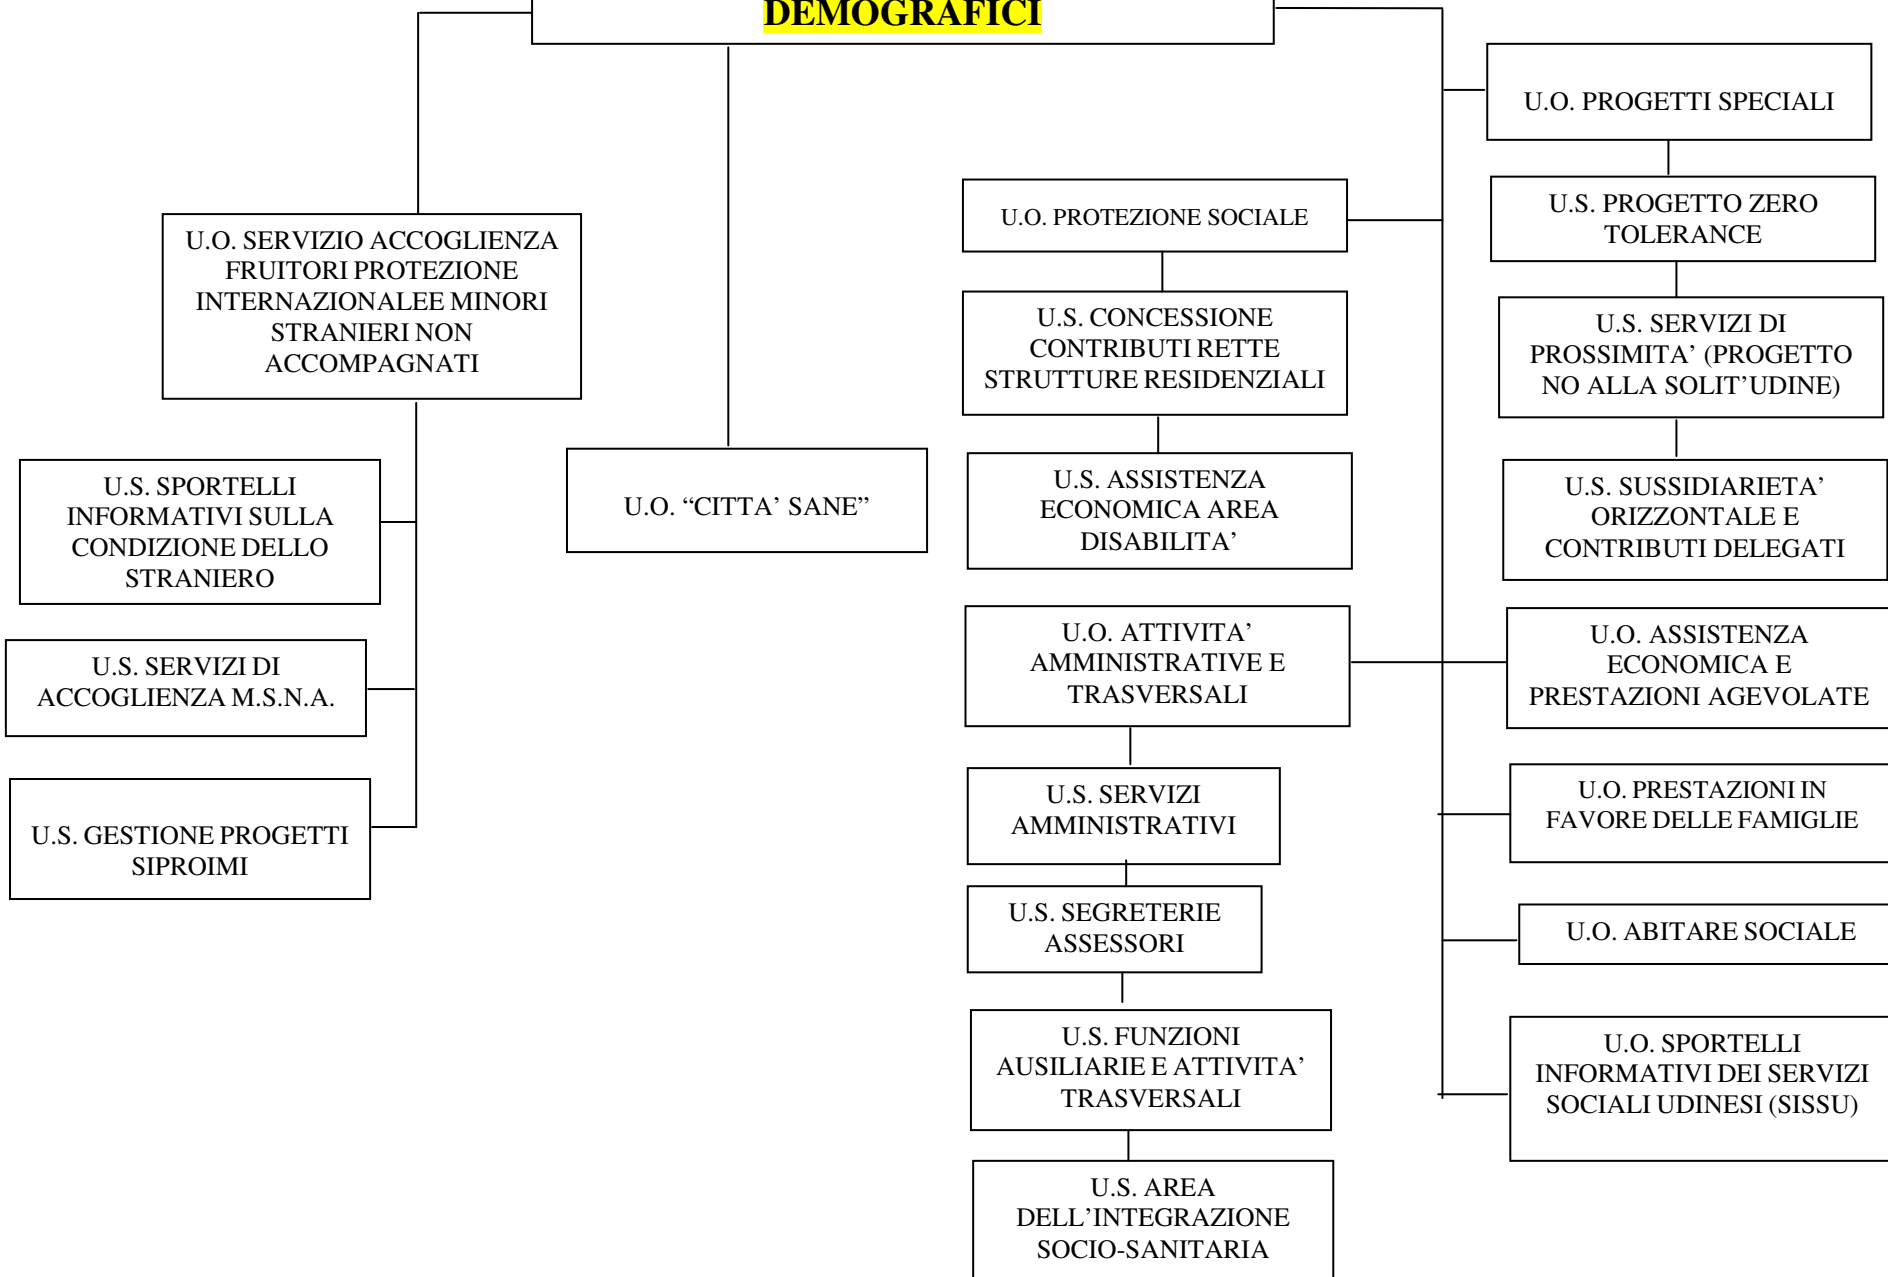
DEMOGRAFICI

U.O. SERVIZIO ACCOGLIENZA FRUITORI PROTEZIONE INTERNAZIONALEE MINORI STRANIERI NON ACCOMPAGNATI

U.S. SPORTELLI INFORMATIVI SULLA CONDIZIONE DELLO STRANIERO

U.S. SERVIZI DI ACCOGLIENZA M.S.N.A.

U.S. GESTIONE PROGETTI SIPROIMI

U.O. "CITTA' SANE"

U.O. PROTEZIONE SOCIALE

U.S. CONCESSIONE CONTRIBUTI RETTE STRUTTURE RESIDENZIALI

U.S. ASSISTENZA ECONOMICA AREA DISABILITA'

U.O. ATTIVITA' AMMINISTRATIVE E TRASVERSALI

U.S. SERVIZI AMMINISTRATIVI

U.S. SEGRETERIE ASSESSORI

U.S. FUNZIONI AUSILIARIE E ATTIVITA' TRASVERSALI

U.S. AREA DELL'INTEGRAZIONE SOCIO-SANITARIA

U.O. PROGETTI SPECIALI

U.S. PROGETTO ZERO TOLERANCE

U.S. SERVIZI DI PROSSIMITA' (PROGETTO NO ALLA SOLIT'UDINE)

U.S. SUSSIDIARIETA' ORIZZONTALE E CONTRIBUTI DELEGATI

U.O. ASSISTENZA ECONOMICA E PRESTAZIONI AGEVOLATE

U.O. PRESTAZIONI IN FAVORE DELLE FAMIGLIE

U.O. ABITARE SOCIALE

U.O. SPORTELLI INFORMATIVI DEI SERVIZI SOCIALI UDINESI (SISSU)